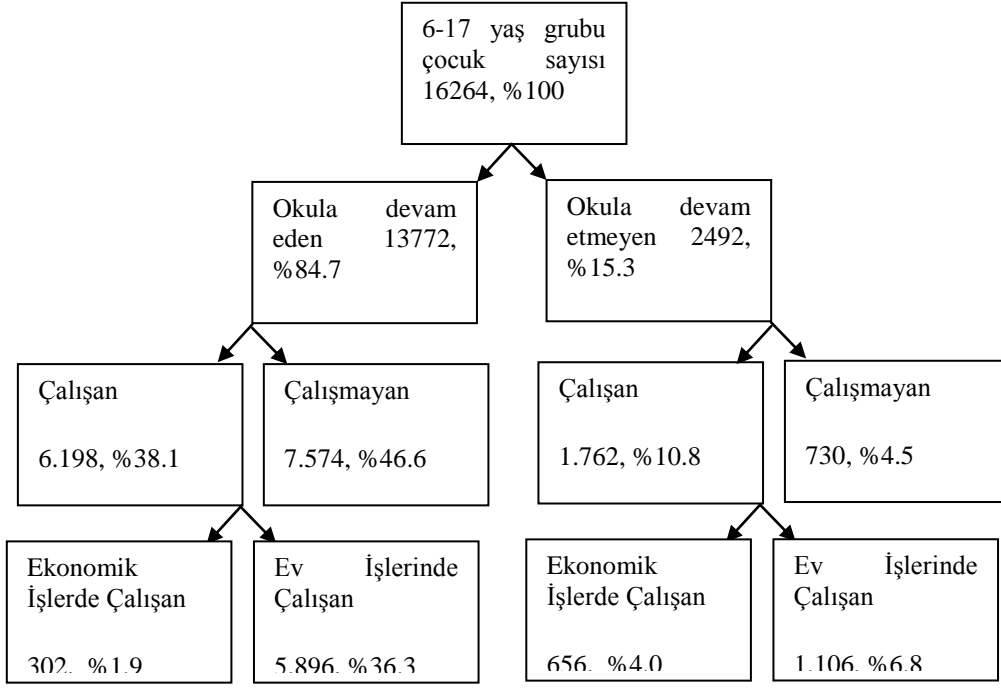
6-17 yaş grubu çocuk sayısı 16264, %100

Okula devam eden 13772, %84.7

Okula devam etmeyen 2492, %15.3

Çalışan

6.198, %38.1

Çalışmayan

7.574, %46.6

Çalışan

1.762, %10.8

Çalışmayan

730, %4.5

Ekonomik İşlerde Çalışan

302, %1.9

Ev İşlerinde Çalışan

5.896, %36.3

Ekonomik İşlerde Çalışan

656, %4.0

Ev İşlerinde Çalışan

1.106, %6.8